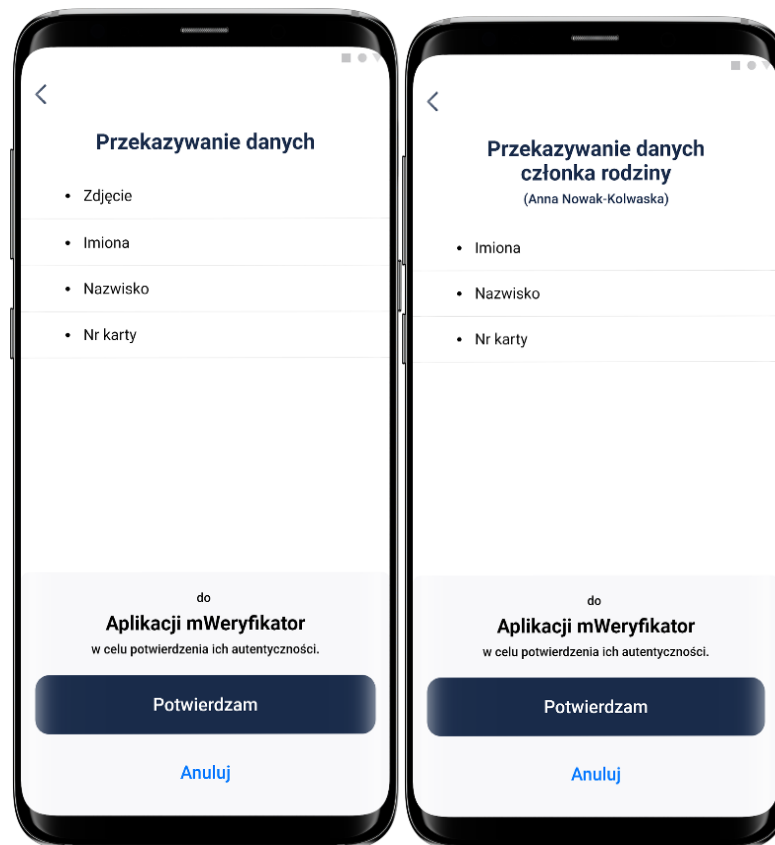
<

Przekazywanie danych

- Zdjęcie
- Imiona
- Nazwisko
- Nr karty

do

Aplikacji mWeryfikator

w celu potwierdzenia ich autentyczności.

Potwierdzam

Anuluj

<

Przekazywanie danych członka rodziny

(Anna Nowak-Kolwaska)

- Imiona
- Nazwisko
- Nr karty

do

Aplikacji mWeryfikator

w celu potwierdzenia ich autentyczności.

Potwierdzam

Anuluj